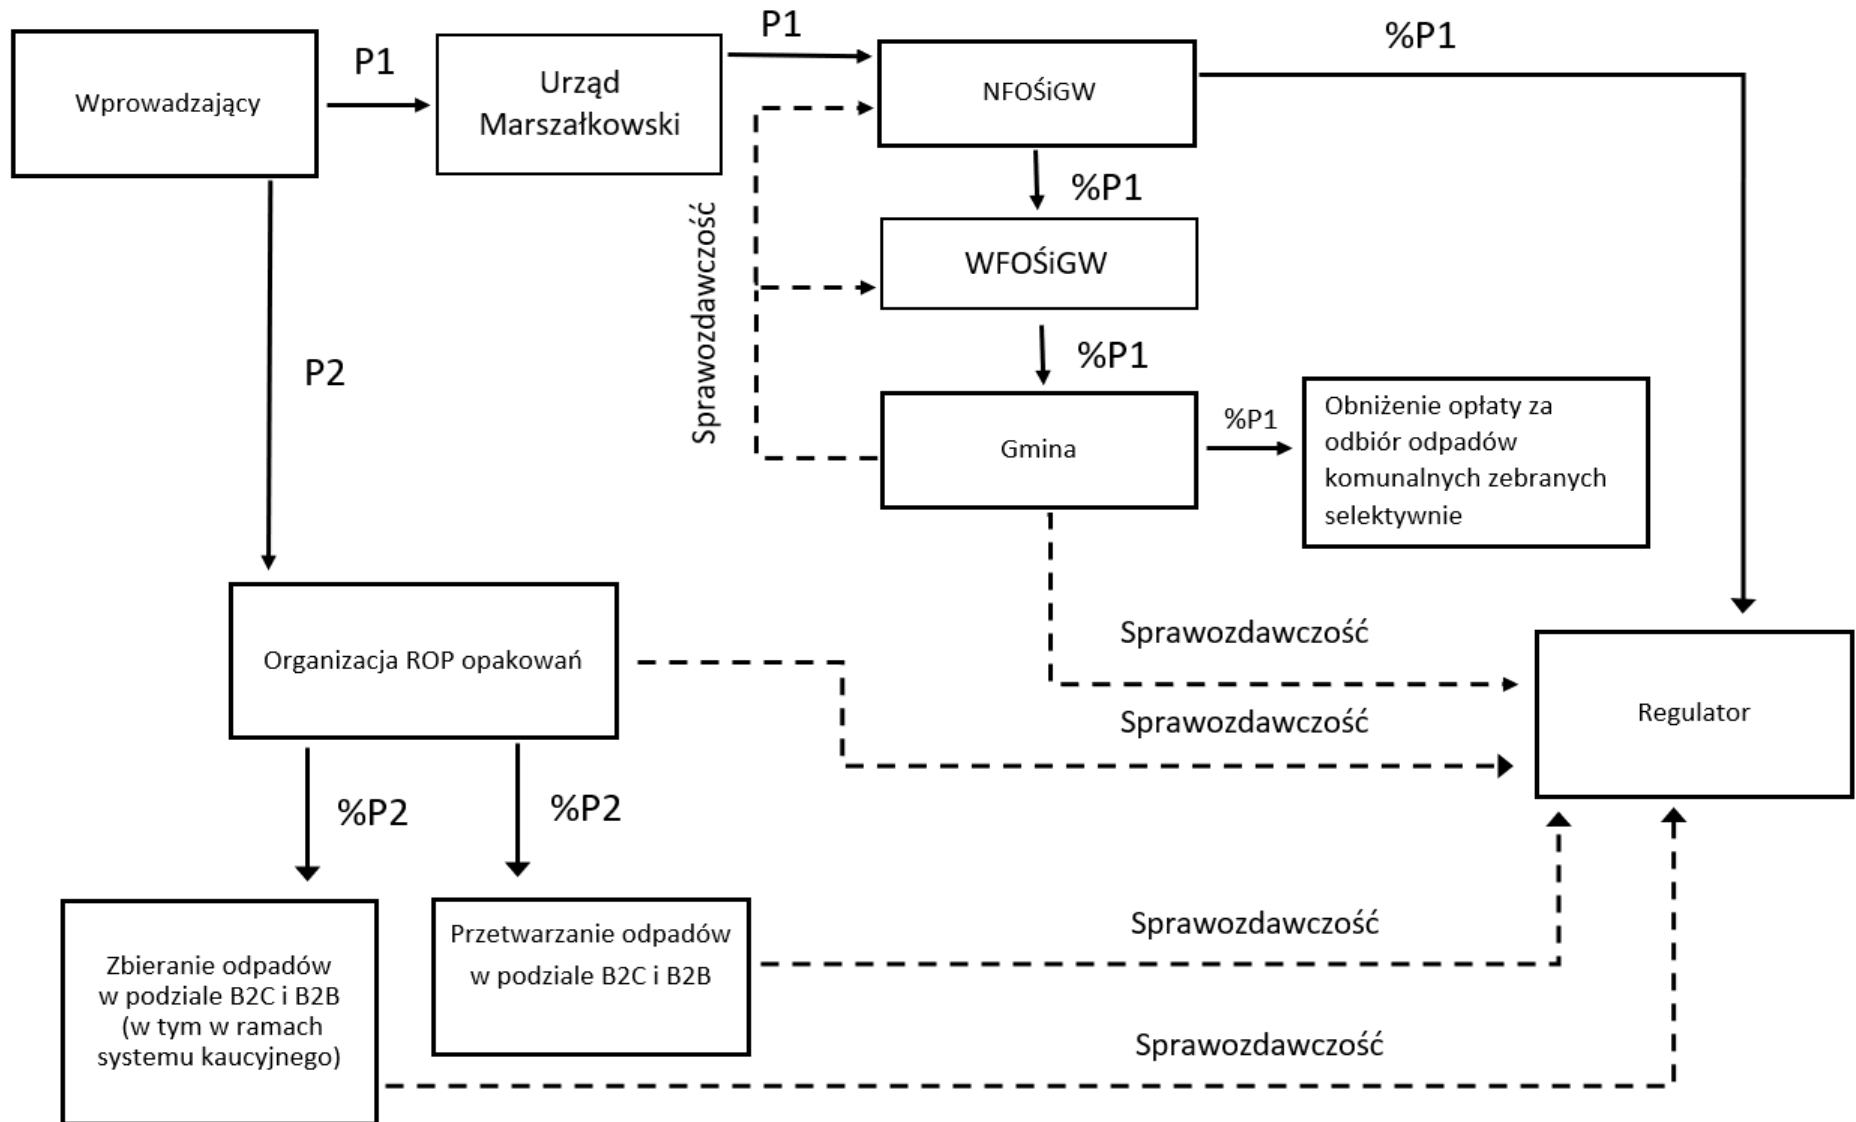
Wprowadzający

P1

Urząd Marszałkowski

P1

NFOŚiGW

%P1

%P1

WFOŚiGW

%P1

Sprawozdawczość

Gmina

%P1

Obniżenie opłaty za odbiór odpadów komunalnych zebranych selektywnie

P2

Organizacja ROP opakowań

Sprawozdawczość

Sprawozdawczość

Regulator

%P2

%P2

Zbieranie odpadów w podziale B2C i B2B (w tym w ramach systemu kaucyjnego)

Przetwarzanie odpadów w podziale B2C i B2B

Sprawozdawczość

Sprawozdawczość